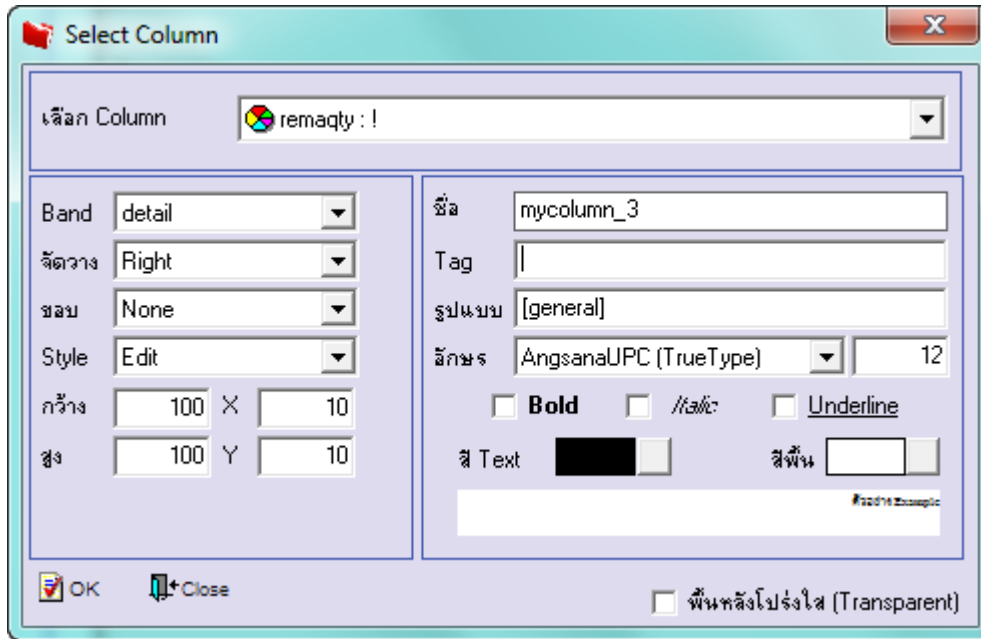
Select Column

เลือก Column remaqty : !

Band detail
จัดวาง Right
ขอบ None
Style Edit
กว้าง 100 X 10
สูง 100 Y 10

ชื่อ mycolumn_3
Tag
รูปแบบ [general]
อักษร AngsanaUPC (TrueType) 12
Bold Italic Underline
สี Text สีพื้น
ตัวอย่าง Example

OK Close
พื้นหลังโปร่งใส (Transparent)